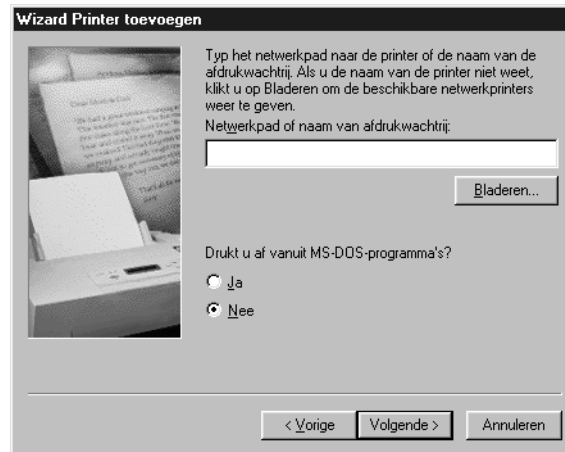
Wizard Printer toevoegen

Typ het netwerkpad naar de printer of de naam van de afdrukwachtrij. Als u de naam van de printer niet weet, klikt u op Bladeren om de beschikbare netwerkprinters weer te geven.

Netwerkpad of naam van afdrukwachtrij:

Bladeren...

Drukt u af vanuit MS-DOS-programma's?

Ja

Nee

< Vorige

Volgende >

Annuleren